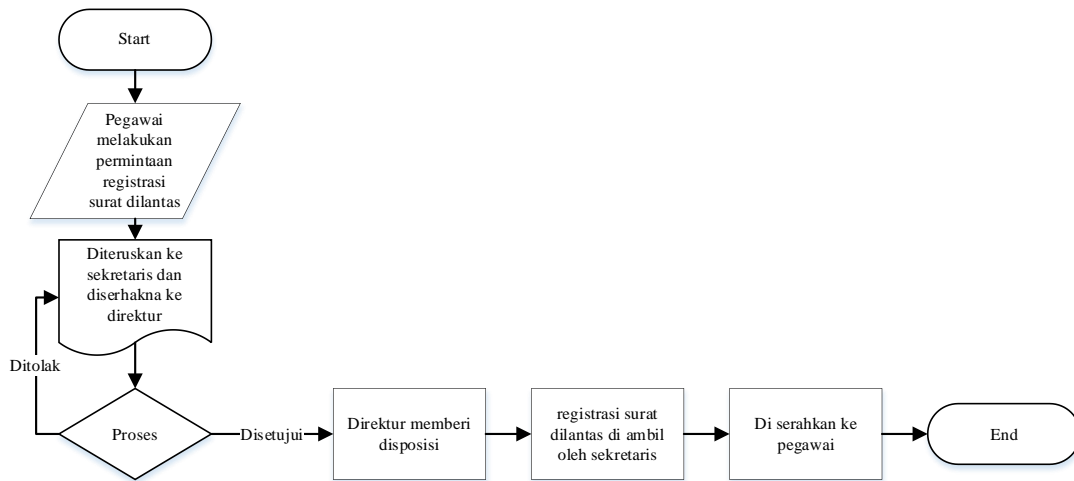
Start

Pegawai melakukan permintaan registrasi surat dilantas

Diteruskan ke sekretaris dan diserhakna ke direktur

Ditolak

Proses

Disetujui

Direktur memberi disposisi

registrasi surat dilantas di ambil oleh sekretaris

Di serahkan ke pegawai

End